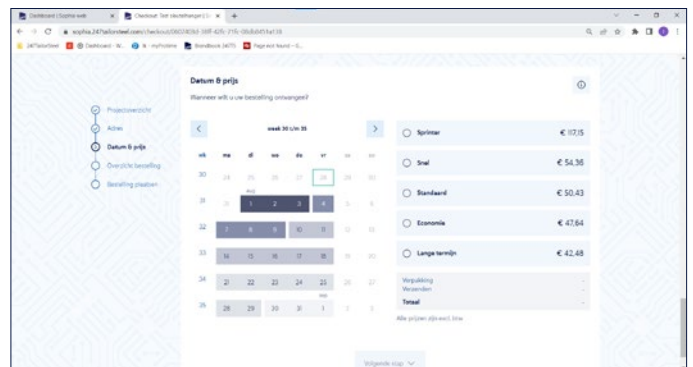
Dashboard | Sophia web × Checkout Test sleutelhanger | × +

sophia.247tailorsteel.com/checkout/

247tailorsteel Dashboard - W... N - myPortline Bandbook (4071) Page not found – S...

Datum & prijs

Wanneer wilt u uw bestelling ontvangen?

Projectoverzicht

Adres

Datum & prijs

Overzicht bestelling

Bestelling plaatsen

week 30 t/m 35

| wk | ma | di | wo | do | vr | za | zo |
|---|---|---|---|---|---|---|---|
| 30 | 24 | 25 | 26 | 27 | 28 | 29 | 30 |
| 31 | 31 | 1 | 2 | 3 | 4 | 5 | 6 |
| 32 | 7 | 8 | 9 | 10 | 11 | 12 | 13 |
| 33 | 14 | 15 | 16 | 17 | 18 | 19 | 20 |
| 34 | 21 | 22 | 23 | 24 | 25 | 26 | 27 |
| 35 | 28 | 29 | 30 | 31 | 1 | 2 | 3 |

Aug

Sep

Sprinter € 117,15

Snel € 54,36

Standaard € 50,43

Economie € 47,64

Lange termijn € 42,48

Verpakking -

Verzenden -

Totaal -

Alle prijzen zijn excl. btw

Volgende stap